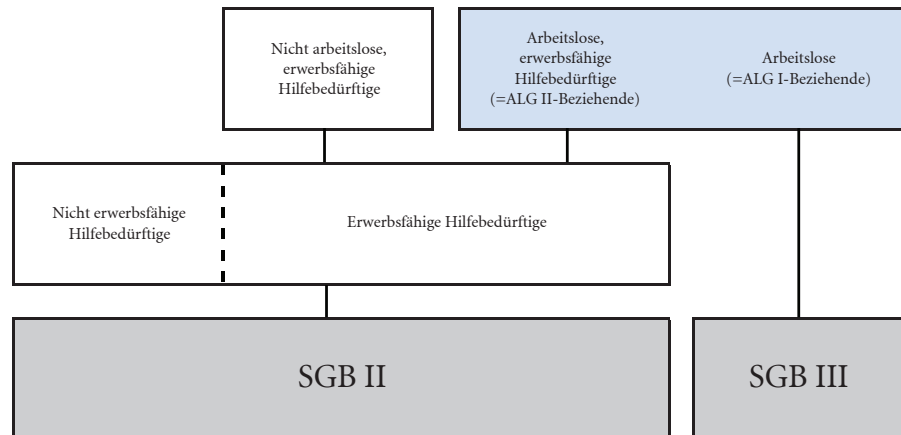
Nicht arbeitslose, erwerbsfähige Hilfebedürftige

Arbeitslose, erwerbsfähige Hilfebedürftige (=ALG II-Beziehende)

Arbeitslose (=ALG I-Beziehende)

Nicht erwerbsfähige Hilfebedürftige

Erwerbsfähige Hilfebedürftige

SGB II

SGB III